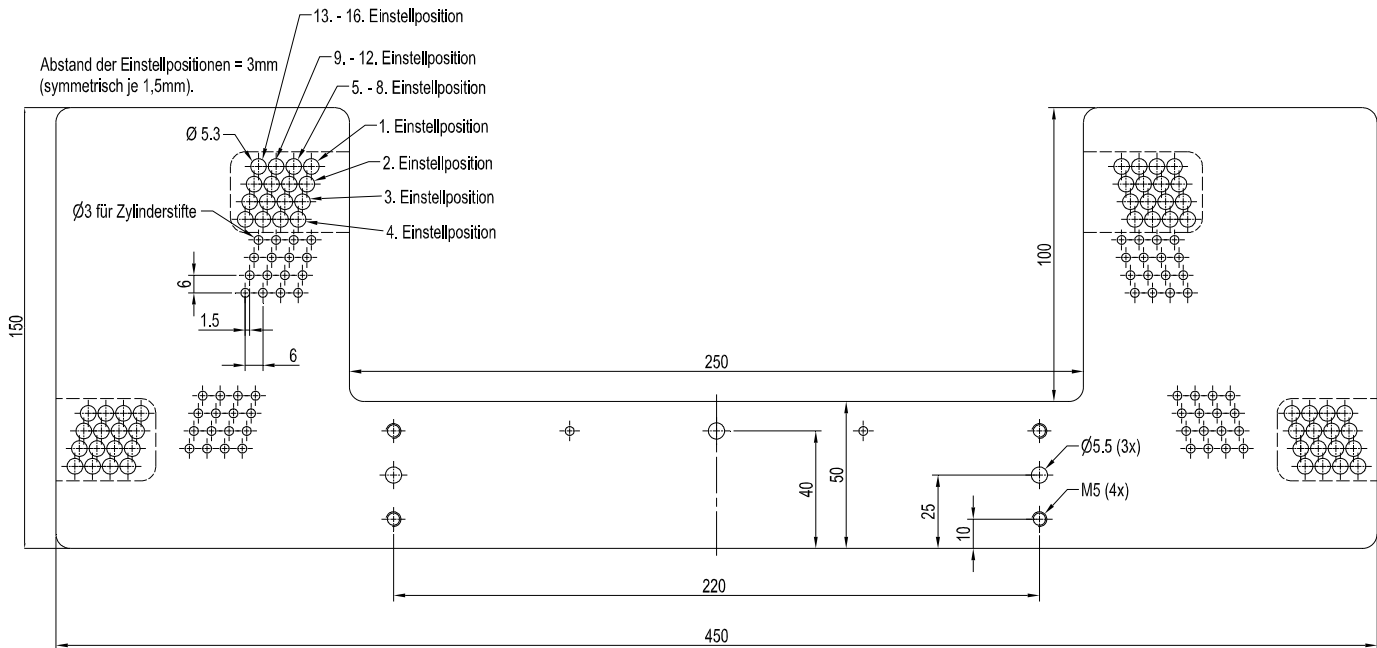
13. - 16. Einstellposition
Abstand der Einstellpositionen = 3mm
(symmetrisch je 1,5mm).
9. - 12. Einstellposition
5. - 8. Einstellposition
Ø 5.3
1. Einstellposition
2. Einstellposition
3. Einstellposition
Ø3 für Zylinderstifte
4. Einstellposition
6
1.5
6
150
100
250
Ø5.5 (3x)
M5 (4x)
40
50
25
10
220
450